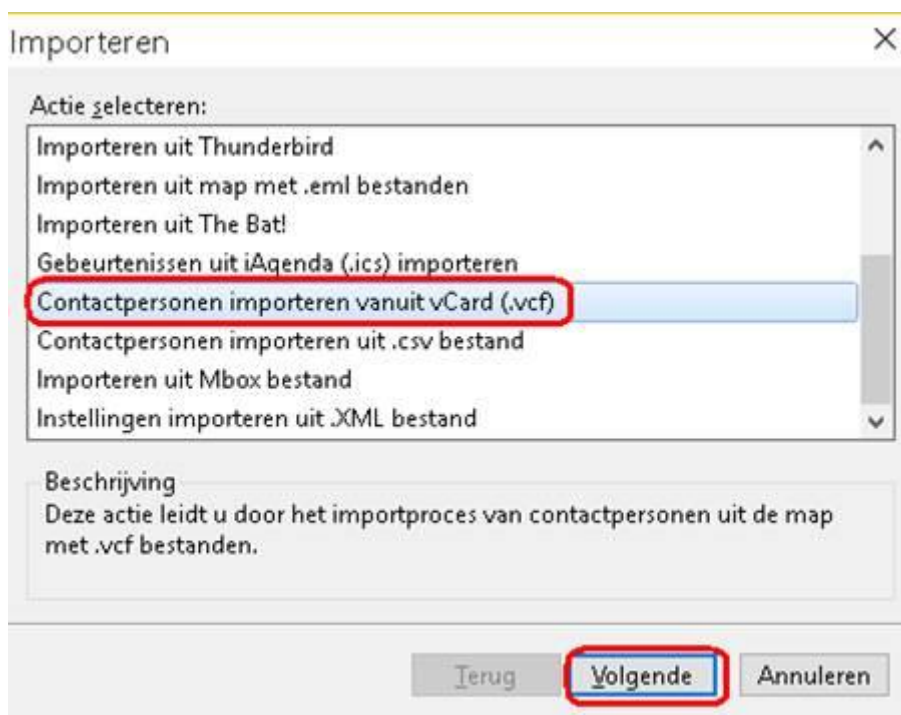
Importeren

×

Actie selecteren:

Importeren uit Thunderbird
Importeren uit map met .eml bestanden
Importeren uit The Bat!
Gebeurtenissen uit iAgenda (.ics) importeren
Contactpersonen importeren vanuit vCard (.vcf)
Contactpersonen importeren uit .csv bestand
Importeren uit Mbox bestand
Instellingen importeren uit .XML bestand

Beschrijving
Deze actie leidt u door het importproces van contactpersonen uit de map met .vcf bestanden.

Terug

Volgende

Annuleren